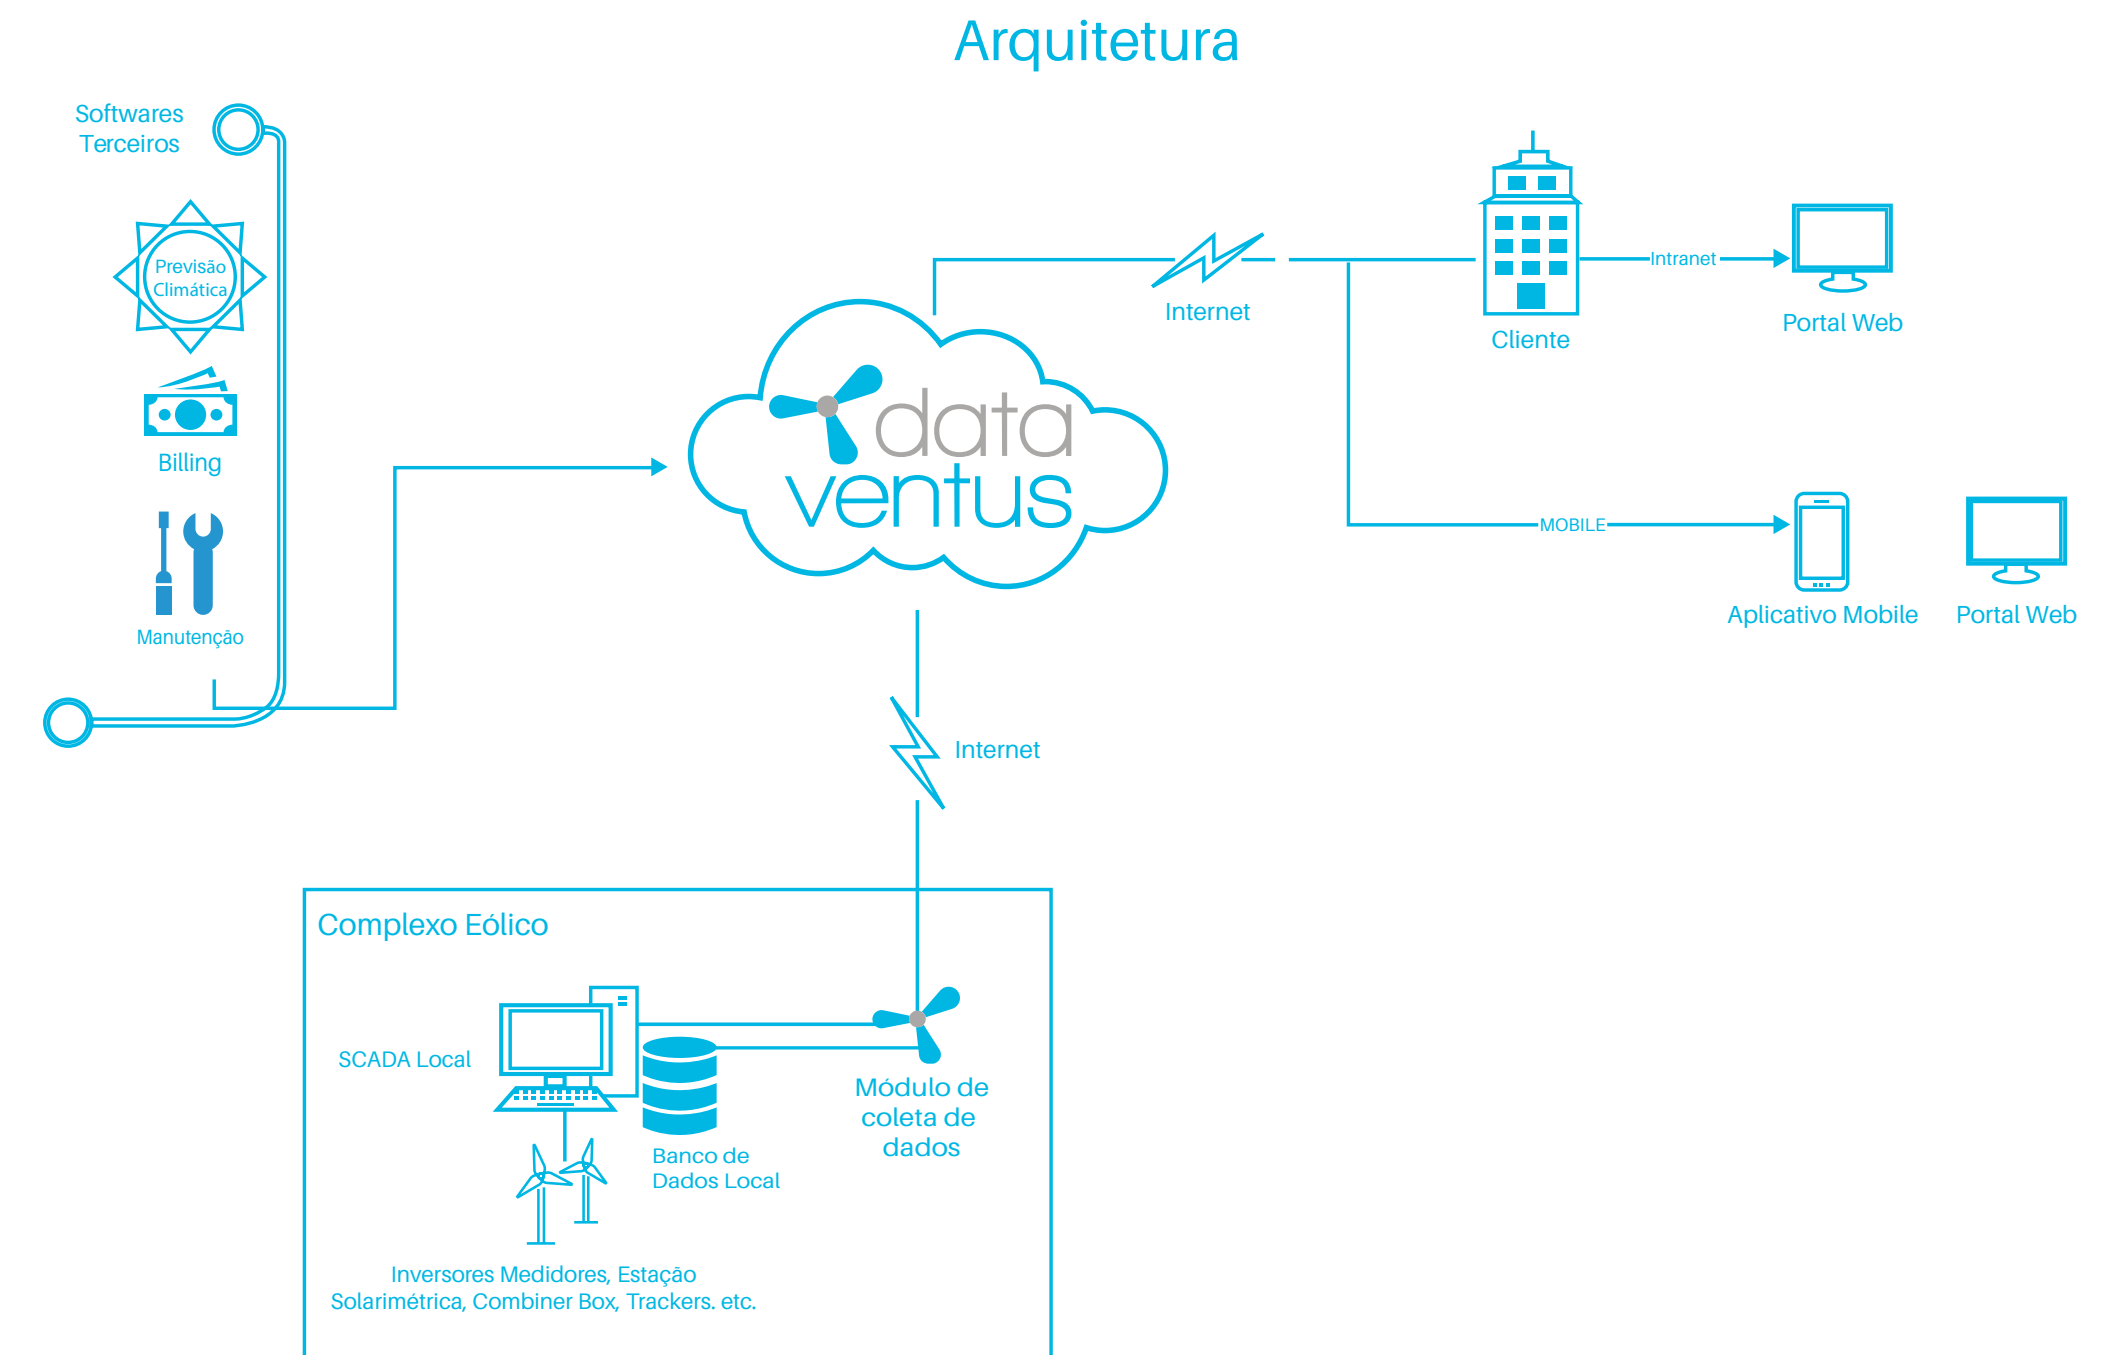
Arquitetura

Softwares Terceiros

Previsão Climática

Billing

Manutenção

data ventus

Internet

Cliente

Intranet

Portal Web

MOBILE

Aplicativo Mobile

Portal Web

Internet

Complexo Eólico

SCADA Local

Banco de Dados Local

Módulo de coleta de dados

Inversores Medidores, Estação Solarimétrica, Combiner Box, Trackers. etc.